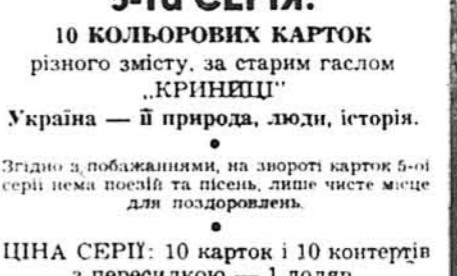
5-ТУ СЕРІЮ.

10 КОЛЬОРОВИХ КАРТОК

різного змісту, за старим гаслом „КРИНИЦІ"

Україна — її природа, люди, історія.

Згідно з побажаннями, на звороті карток 5-ої серії нема поезій та пісень, лише чисте місце для поздоровлень.

ЦІНА СЕРІЇ: 10 карток і 10 контертів з пересилкою — 1 долар.